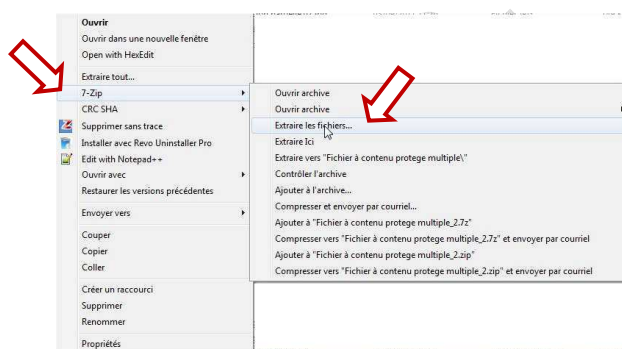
Ouvrir
Ouvrir dans une nouvelle fenêtre
Open with HexEdit
Extraire tout...
7-Zip
CRC SHA
Supprimer sans trace
Installer avec Revo Uninstaller Pro
Edit with Notepad++
Ouvrir avec
Restaurer les versions précédentes
Envoyer vers
Couper
Copier
Coller
Créer un raccourci
Supprimer
Renommer
Propriétés

Ouvrir archive
Ouvrir archive
Extraire les fichiers...
Extraire Ici
Extraire vers "Fichier à contenu protege multiple\"
Contrôler l'archive
Ajouter à l'archive...
Compresser et envoyer par courriel...
Ajouter à "Fichier à contenu protege multiple_2.7z"
Compresser vers "Fichier à contenu protege multiple_2.7z" et envoyer par courriel
Ajouter à "Fichier à contenu protege multiple_2.zip"
Compresser vers "Fichier à contenu protege multiple_2.zip" et envoyer par courriel